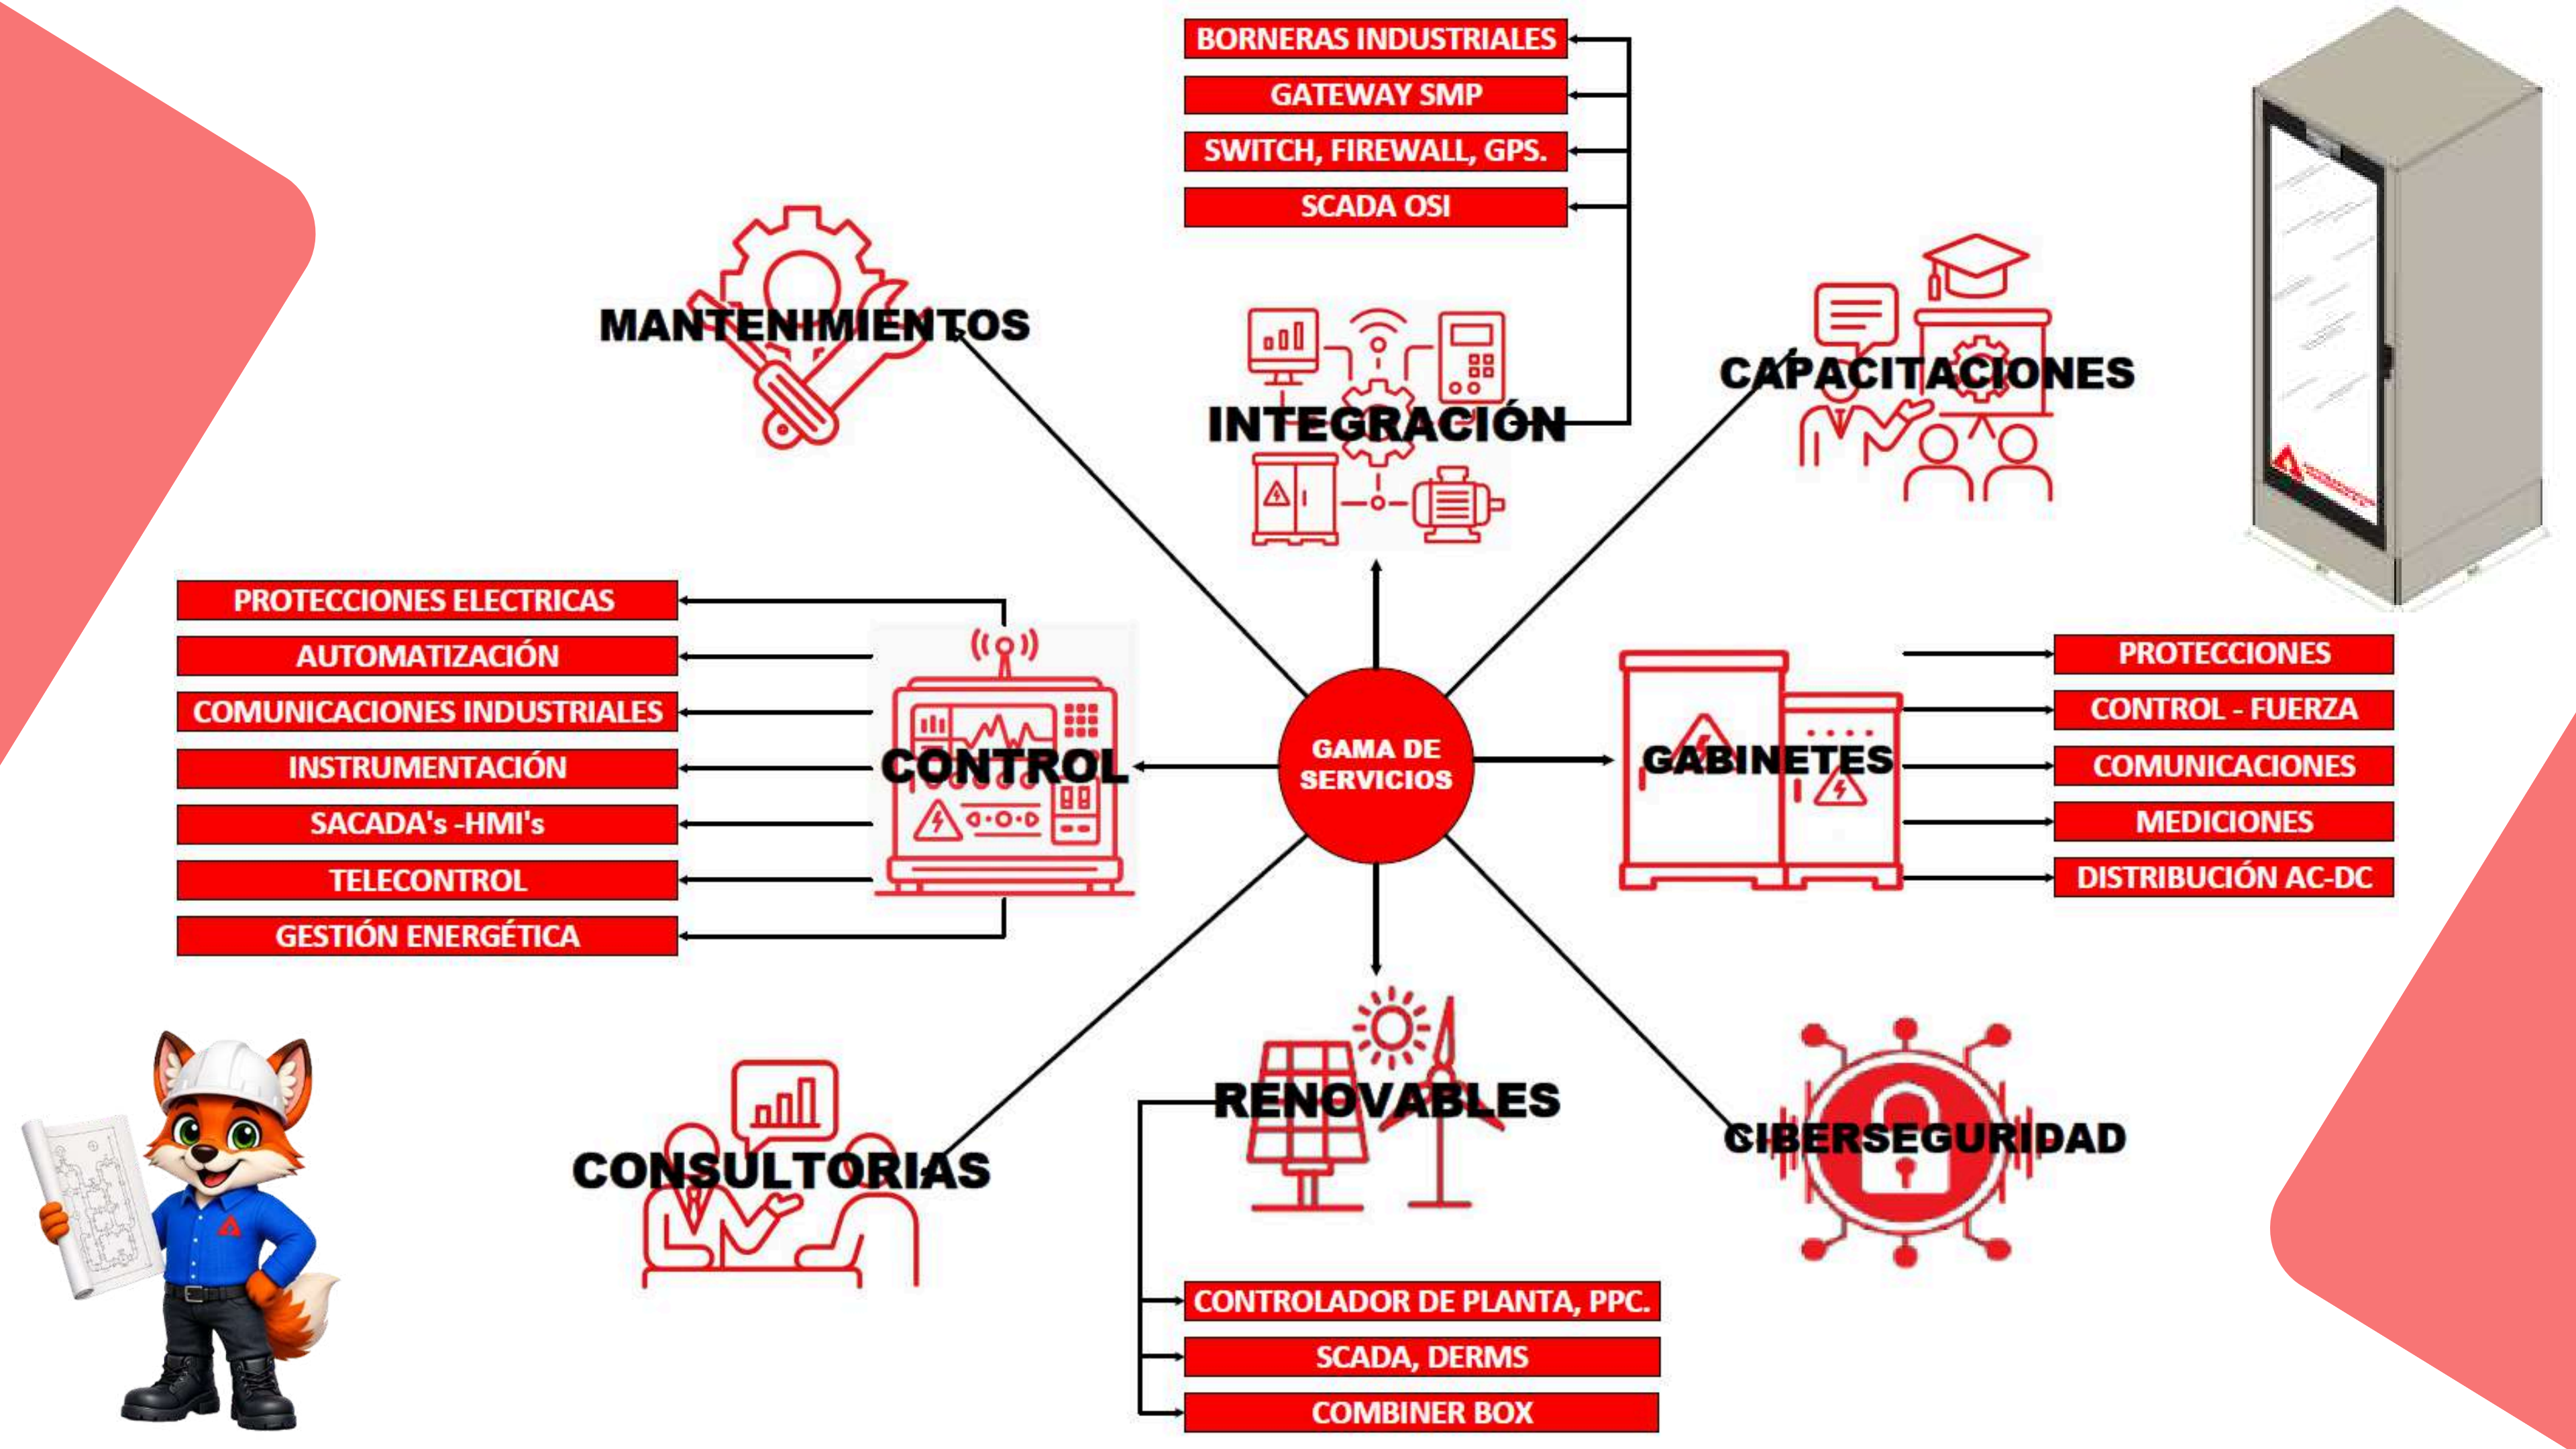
BORNERAS INDUSTRIALES
GATEWAY SMP
SWITCH, FIREWALL, GPS.
SCADA OSI

MANTENIMIENTOS

INTEGRACIÓN

CAPACITACIONES

PROTECCIONES ELECTRICAS
AUTOMATIZACIÓN
COMUNICACIONES INDUSTRIALES
INSTRUMENTACIÓN
SACADA's -HMI's
TELECONTROL
GESTIÓN ENERGÉTICA

CONTROL

GAMA DE SERVICIOS

GABINETES

PROTECCIONES
CONTROL - FUERZA
COMUNICACIONES
MEDICIONES
DISTRIBUCIÓN AC-DC

CONSULTORIAS

RENOVABLES

CIBERSEGURIDAD

CONTROLADOR DE PLANTA, PPC.
SCADA, DERMS
COMBINER BOX